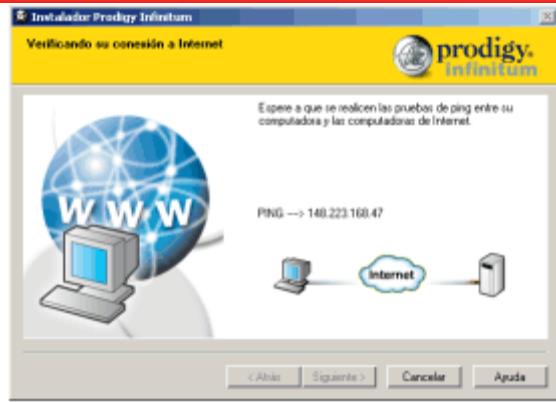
Instalador Prodigy Infinitum

Verificando su conexión a Internet

prodigy. infinitum

Espere a que se realicen las pruebas de ping entre su computadora y las computadoras de Internet.

W W W

PING ---> 148.223.168.47

Internet

< Atrás | Siguiente > | Cancelar | Ayuda